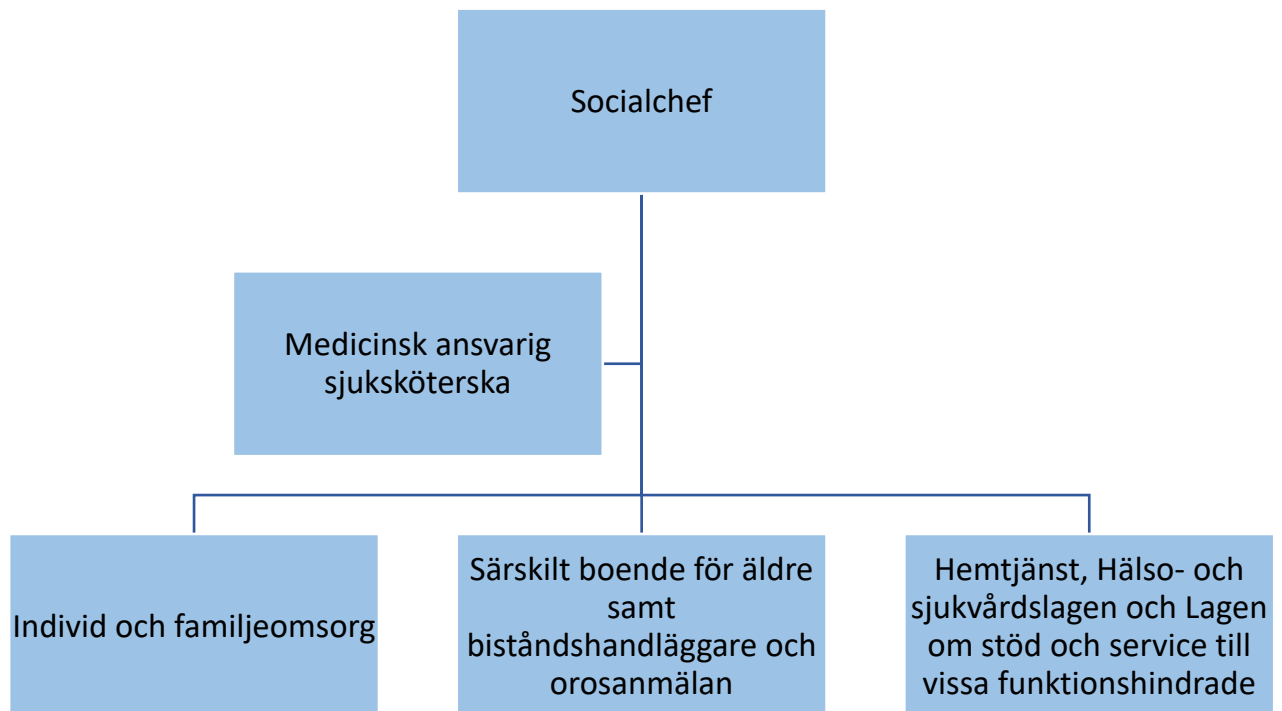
Socialchef

Medicinsk ansvarig sjuksköterska

Individ och familjeomsorg

Särskilt boende för äldre samt biståndshandläggare och orosanmälan

Hemtjänst, Hälso- och sjukvårdslagen och Lagen om stöd och service till vissa funktionshindrade